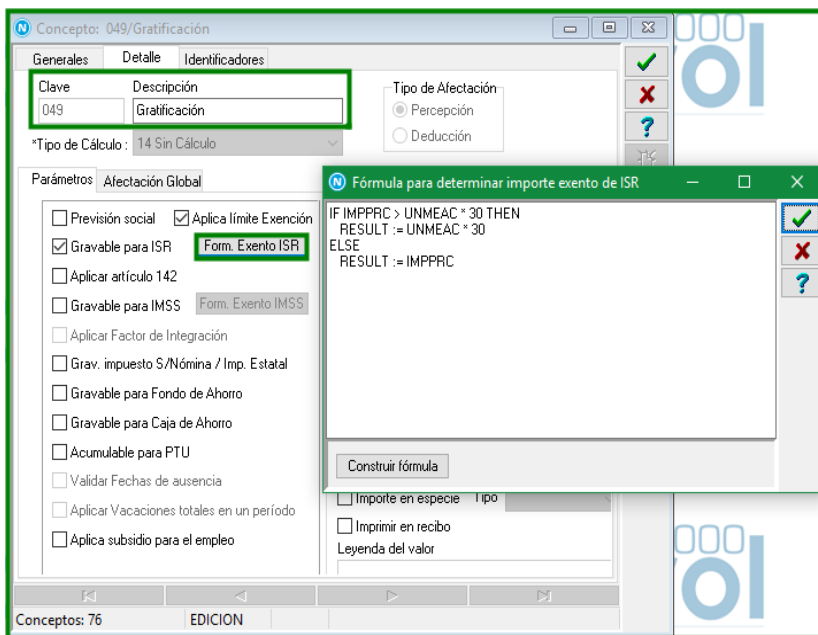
Concepto: 049/Gratificación

Generales | Detalle | Identificadores

Clave
049

Descripción
Gratificación

Tipo de Afectación
Percepción
Deducción

*Tipo de Cálculo : 14 Sin Cálculo

Parámetros | Afectación Global

Previsión social
Aplica límite Exención
Gravable para ISR
Form. Exento ISR
Aplicar artículo 142
Gravable para IMSS
Form. Exento IMSS
Aplicar Factor de Integración
Grav. impuesto S/Nómina / Imp. Estatal
Gravable para Fondo de Ahorro
Gravable para Caja de Ahorro
Acumulable para PTU
Validar Fechas de ausencia
Aplicar Vacaciones totales en un período
Aplica subsidio para el empleo

Importe en especie
Tipo
Imprimir en recibo
Leyenda del valor

Conceptos: 76
EDICION

Fórmula para determinar importe exento de ISR

IF IMPPRC > UNMEAC * 30 THEN
RESULT := UNMEAC * 30
ELSE
RESULT := IMPPRC

Construir fórmula

?
?